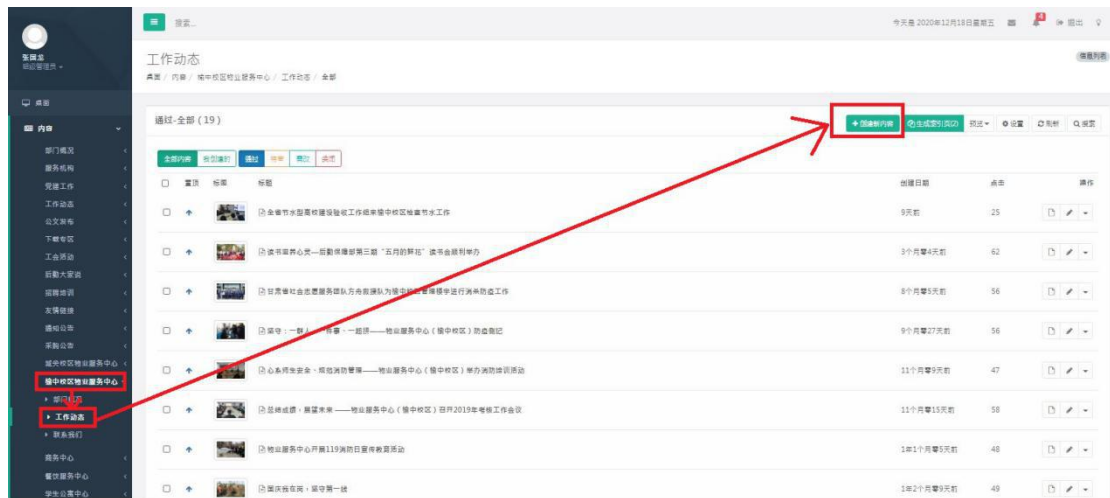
搜索...

今天是 2020年12月18日星期五　退出

张国北
站点管理员

桌面
内容
部门概况
服务机构
党建工作
工作动态
公文发布
下载专区
工会活动
后勤大家谈
招聘培训
友情链接
通知公告
采购公告
城关校区物业服务中心
榆中校区物业服务中心
部门概况
工作动态
联系我们
商务中心
餐饮服务中心
学生公寓中心

工作动态
桌面 / 内容 / 榆中校区物业服务中心 / 工作动态 / 全部

信息列表

通过-全部 (19)

+ 回复新内容　生成索引页(2)　预览　设置　刷新　搜索

全部内容　我的稿件　通过　待审　草稿　退回

| | 置顶 | 标题 | | 创建日期 | 点击 | 操作 |
|---|---|---|---|---|---|---|
| | ↑ | | 全省节水型高校建设验收工作组来榆中校区检查节水工作 | 9天前 | 25 | |
| | ↑ | | 读书润养心灵—后勤保障部第三期"五月的鲜花"读书会顺利举办 | 3个月零4天前 | 62 | |
| | ↑ | | 甘肃省社会志愿服务部队为榆中校区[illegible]进行消杀防疫工作 | 8个月零5天前 | 56 | |
| | ↑ | | 坚守：一群人…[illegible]——物业服务中心（榆中校区）防疫侧记 | 9个月零27天前 | 56 | |
| | ↑ | | 心系师生安全、规范消防管理——物业服务中心（榆中校区）举办消防培训活动 | 11个月零9天前 | 47 | |
| | ↑ | | 总结成绩，展望未来——物业服务中心（榆中校区）召开2019年考核工作会议 | 11个月零15天前 | 58 | |
| | ↑ | | 物业服务中心开展119消防日宣传教育活动 | 1年1个月零9天前 | 48 | |
| | ↑ | | 国庆我在岗，坚守第一线 | 1年2个月零5天前 | 49 | |